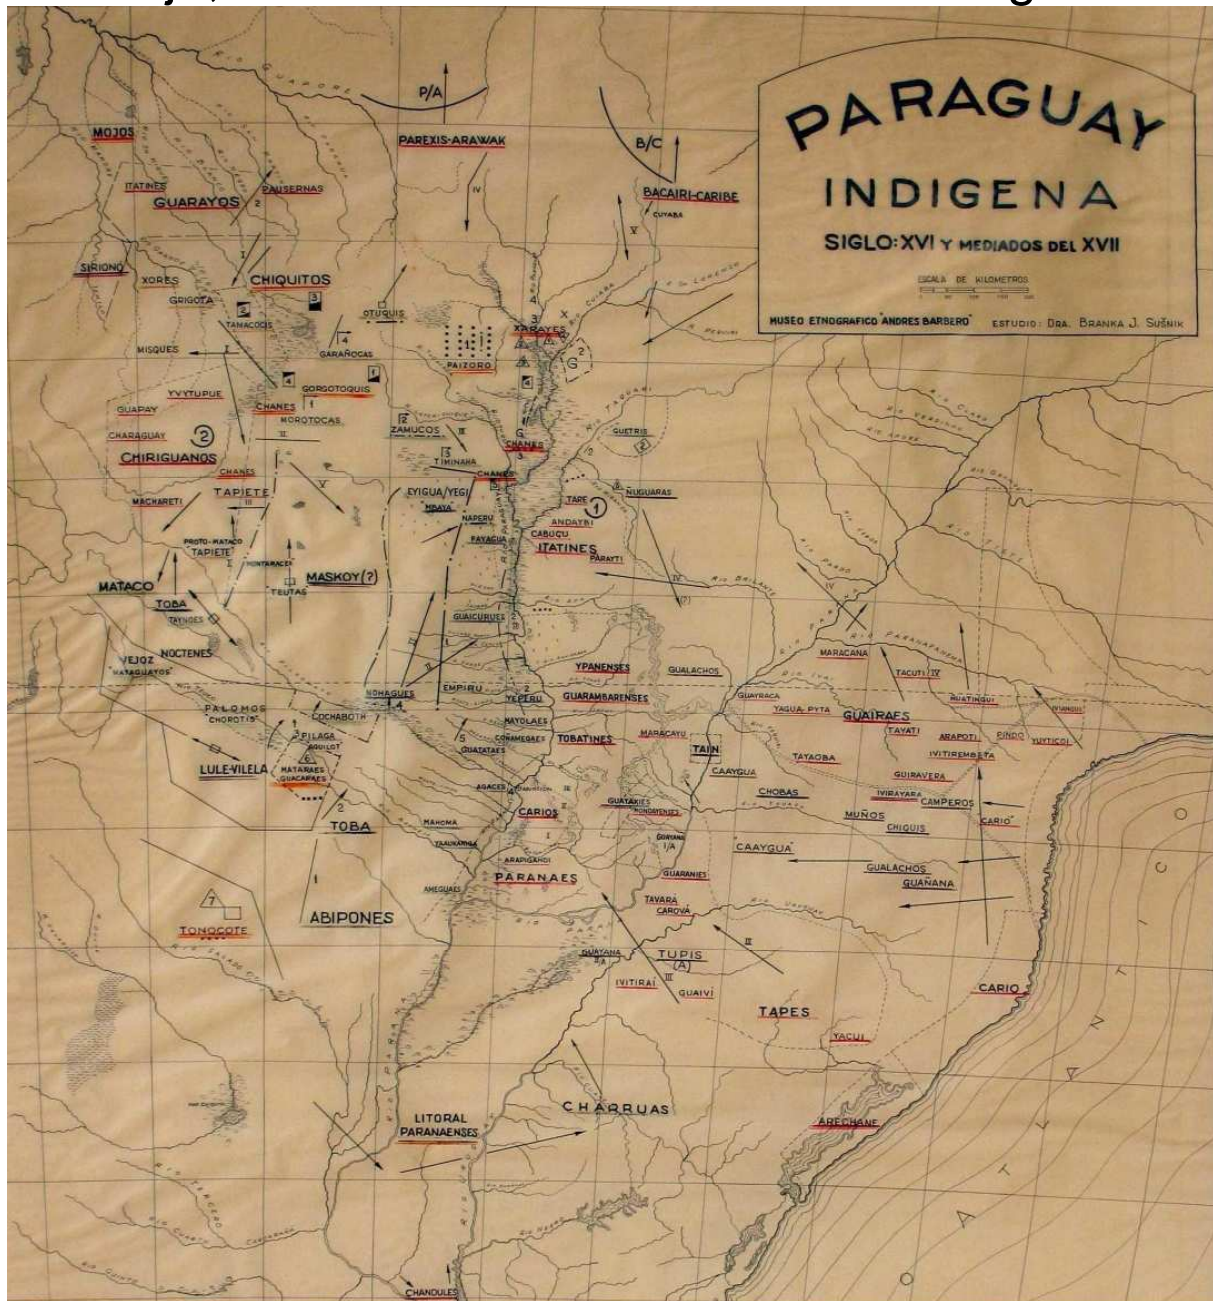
PARAGUAY
INDIGENA
SIGLO: XVI Y MEDIADOS DEL XVII

ESCALA DE KILOMETROS

MUSEO ETNOGRAFICO "ANDRES BARBERO"
ESTUDIO: DRA. BRANKA J. SUŠNIK

P/A
B/C
PAREXIS-ARAWAK
BACAIRI-CARIBE
CUYABA
MOJOS
ITATINES
GUARAYOS
PAUSERNAS
SIRIONO
XORES
CHIQUITOS
GRIGOTA
TAMACOCIS
OTUQUIS
MISQUES
GARAÑOCAS
XARAYES
PAIZORO
GORGOTOQUIS
YUYTUPUE
GUAPAY
CHANES
MOROTOCAS
ZAMUCOS
CHARAGUAY
CHIRIGUANOS
CHANES
TIMINAHA
CHANES
GUETRIS
CHANES
TAPIETE
EYIGUA/YEGI
MBAYA
TARE
ÑUGUARAS
MACHARETI
NAPERU
ANDAYBI
CABUÇU
PAYAGUA
ITATINES
PARAYTI
PROTO-MATACO
TAPIETE
MONTARACES
MASKOY (?)
TEUTAS
MATACO
TOBA
TAYNGES
GUAICURUES
NOCTENES
VEJOZ
"MATAGUAYOS"
YPANENSES
GUALACHOS
MARACANA
TACUTI
PALOMOS
"CHOROTIS"
NOHAGUES
EMPIRU
YEPERU
GUARAMBARENSES
GUAYRACA
YAGUA-PYTA
HUATINGUI
GUAIRAES
COCHABOTH
FILAGA
AGUILOT
MATARAES
GUACARAES
MAYOLAES
CONAMEGAES
GUATATAES
TOBATINES
MARACAYU
TAIN
TAYATI
ARAPOTI
PINDO
YUYTICOI
IVITIREMBETA
LULE-VILELA
CAAYGUA
TAYAOBA
GUIRAVERA
AGACES
CARIOS
GUATAXIES
MONDAYENSES
CHOBAS
IVIRAYARA
CAMPEROS
CARIO
MUÑOS
CHIQUIS
TOBA
MAHOMA
YAALNAMPA
ARAPIGANOI
CAAYGUA
GUARANIES
GUALACHOS
GUAÑANA
AMEGUAES
PARANAES
TAVARA
CAROVÁ
TONOCOTE
ABIPONES
GUAYANA
TUPIS
IVITIRAÍ
GUAIVÍ
TAPES
CARIO
YACUI
LITORAL
PARANAENSES
CHARRUAS
ARECHANE
CHANDULES